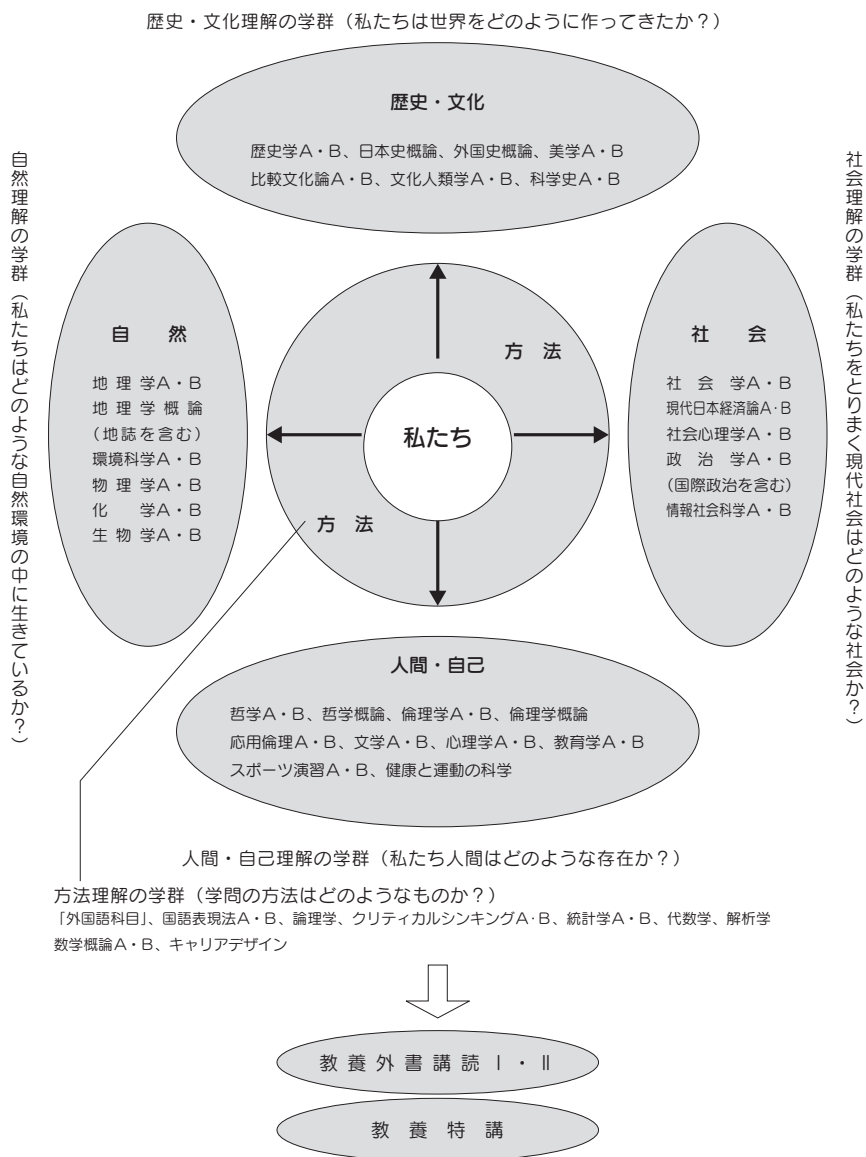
歴史・文化理解の学群（私たちは世界をどのように作ってきたか？）

歴史・文化

歴史学A・B、日本史概論、外国史概論、美学A・B
比較文化論A・B、文化人類学A・B、科学史A・B

自然理解の学群（私たちはどのような自然環境の中に生きているか？）

自　然

地理学A・B
地理学概論
（地誌を含む）
環境科学A・B
物理学A・B
化　学A・B
生物学A・B

方　法

私たち

方　法

社会理解の学群（私たちをとりまく現代社会はどのような社会か？）

社　会

社会学A・B
現代日本経済論A・B
社会心理学A・B
政治学A・B
（国際政治を含む）
情報社会科学A・B

人間・自己

哲学A・B、哲学概論、倫理学A・B、倫理学概論
応用倫理A・B、文学A・B、心理学A・B、教育学A・B
スポーツ演習A・B、健康と運動の科学

人間・自己理解の学群（私たち人間はどのような存在か？）

方法理解の学群（学問の方法はどのようなものか？）
「外国語科目」、国語表現法A・B、論理学、クリティカルシンキングA・B、統計学A・B、代数学、解析学
数学概論A・B、キャリアデザイン

教養外書講読Ⅰ・Ⅱ

教養特講